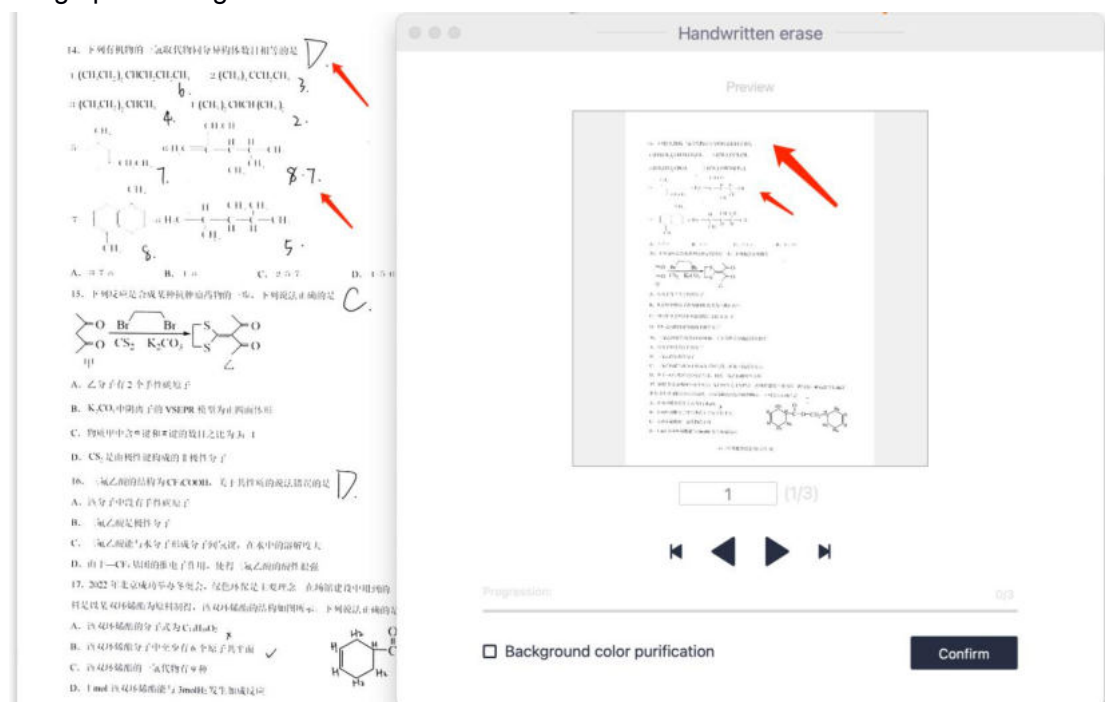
14. 下列有机物的一氯取代物同分异构体数目相等的是 D.

1 $(CH_3CH_2)_2CHCH_2CH_2CH_3$ 6.
2 $(CH_3)_3CCH_2CH_3$ 3.
3 $(CH_3CH_2)_2CHCH_3$ 4.
4 $(CH_3)_2CHCH(CH_3)_2$ 2.

5 7.
6 8.7.
7 8.
8 5.

A. ①③⑦⑥ B. ①⑥ C. ②④⑦ D. ④⑤⑥

15. 下列反应是合成某种抗肿瘤药物的一步，下列说法正确的是 C.

Br Br
$CS_2$ $K_2CO_3$
甲 乙

A. 乙分子有2个手性碳原子
B. $K_2CO_3$中阴离子的VSEPR模型为正四面体形
C. 物质甲中含σ键和π键的数目之比为3:1
D. $CS_2$是由极性键构成的非极性分子

16. 三氟乙酸的结构为$CF_3COOH$，关于其性质的说法错误的是 D.
A. 该分子中没有手性碳原子
B. 三氟乙酸是极性分子
C. 三氟乙酸与水分子间成分子间氢键，在水中的溶解度大
D. 由于—$CF_3$ 基团的推电子作用，使得三氟乙酸的酸性较弱

17. 2022年北京成功举办冬奥会，绿色环保是主要理念。在场馆建设中用到的一种耐腐蚀、耐高温的表面涂料是以某双环烯酯为原料制得，该双环烯酯的结构如图所示。下列说法正确的是
A. 该双环烯酯的分子式为$C_{14}H_{20}O_2$ ×
B. 该双环烯酯分子中至少有6个原子共平面 ✓
C. 该双环烯酯的一氯代物有9种
D. 1 mol 该双环烯酯能与3mol$H_2$发生加成反应

Handwritten erase

Preview

1 (1/3)

Progression 0/3

Background color purification

Confirm